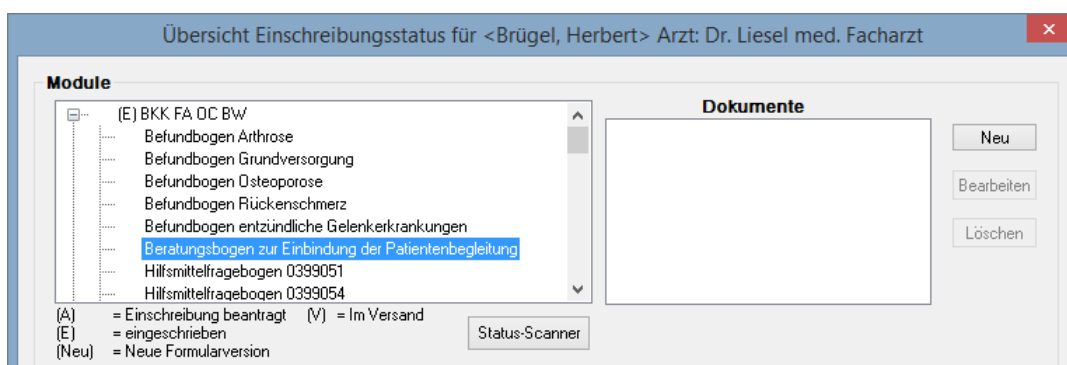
Übersicht Einschreibungsstatus für <Brügel, Herbert> Arzt: Dr. Liesel med. Facharzt

Module

(E) BKK FA OC BW
Befundbogen Arthrose
Befundbogen Grundversorgung
Befundbogen Osteoporose
Befundbogen Rückenschmerz
Befundbogen entzündliche Gelenkerkrankungen
Beratungsbogen zur Einbindung der Patientenbegleitung
Hilfsmittelfragebogen 0399051
Hilfsmittelfragebogen 0399054

(A) = Einschreibung beantragt (V) = Im Versand
(E) = eingeschrieben
(Neu) = Neue Formularversion

Status-Scanner

Dokumente

Neu
Bearbeiten
Löschen